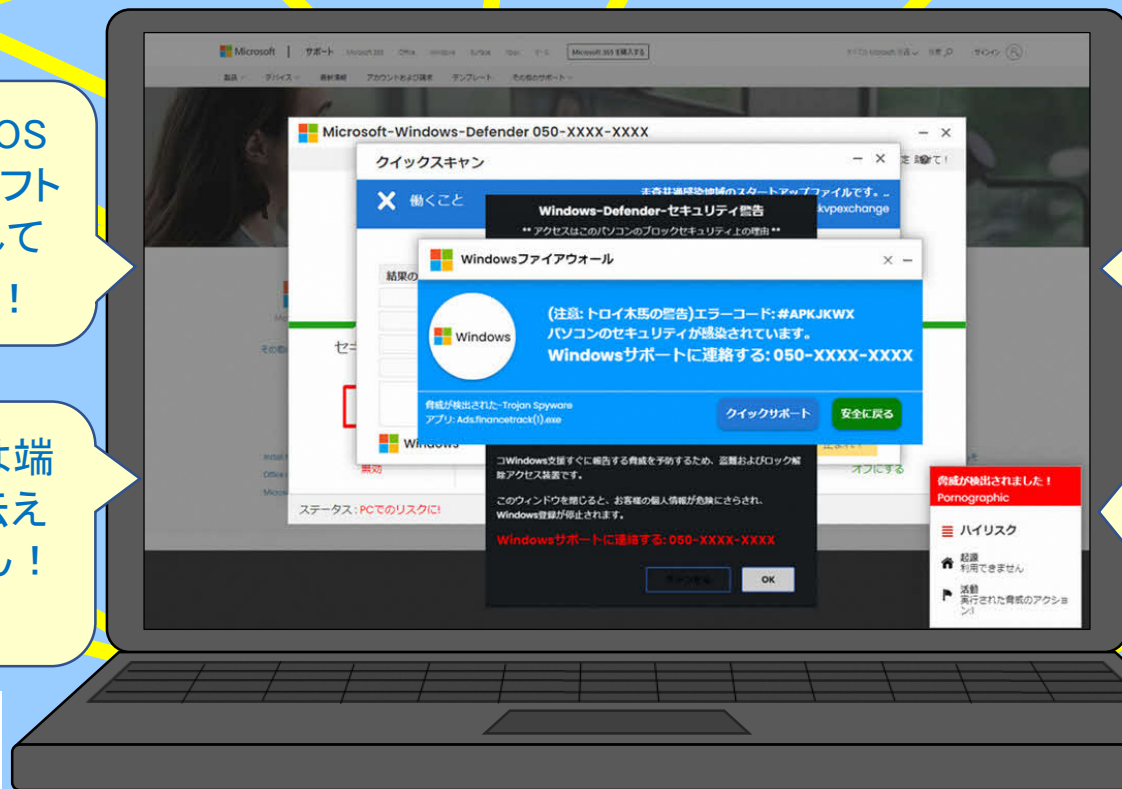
OS
フト
て
!

端
えええ
!

Microsoft | サポート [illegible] Microsoft 365 を購入する

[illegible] サインイン

Microsoft-Windows-Defender 050-XXXX-XXXX

クイックスキャン

働くこと

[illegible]のスタートアップファイルです。

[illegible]kvpexchange

Windows-Defender-セキュリティ警告

** アクセスはこのパソコンのブロックセキュリティ上の理由 **

Windowsファイアウォール

結果の

Windows

(注意: トロイ木馬の警告)エラーコード: #APKJKWX
パソコンのセキュリティが感染されています。
Windowsサポートに連絡する: 050-XXXX-XXXX

脅威が検出された -Trojan Spyware
アプリ: Ads.financetrack(1).exe

クイックサポート

安全に戻る

Windows

コWindows支援すぐに報告する脅威を予防するため、盗難およびロック解除アクセス装置です。

このウィンドウを閉じると、お客様の個人情報が危険にさらされ、Windows登録が停止されます。

Windowsサポートに連絡する: 050-XXXX-XXXX

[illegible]

OK

オフにする

ステータス: PCでのリスクに!

脅威が検出されました!
Pornographic

ハイリスク

起源
利用できません

活動
実行された脅威のアクション!